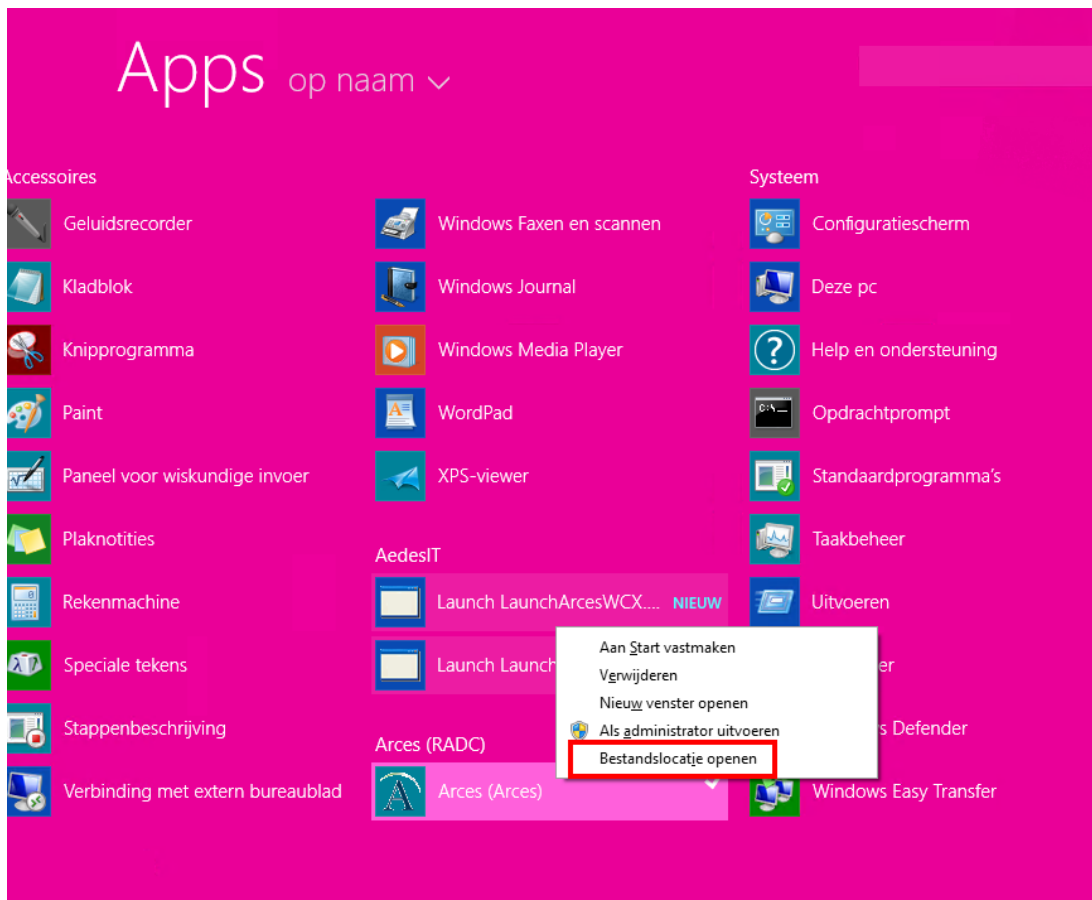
Apps op naam

Accessoires

Geluidsrecorder

Kladblok

Knipprogramma

Paint

Paneel voor wiskundige invoer

Plaknotities

Rekenmachine

Speciale tekens

Stappenbeschrijving

Verbinding met extern bureaublad

Windows Faxen en scannen

Windows Journal

Windows Media Player

WordPad

XPS-viewer

AedesIT

Launch LaunchArcesWCX.... NIEUW

Launch Launch

Arces (RADC)

Arces (Arces)

Aan Start vastmaken

Verwijderen

Nieuw venster openen

Als administrator uitvoeren

Bestandslocatie openen

Systeem

Configuratiescherm

Deze pc

Help en ondersteuning

Opdrachtprompt

Standaardprogramma's

Taakbeheer

Uitvoeren

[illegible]er

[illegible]s Defender

Windows Easy Transfer